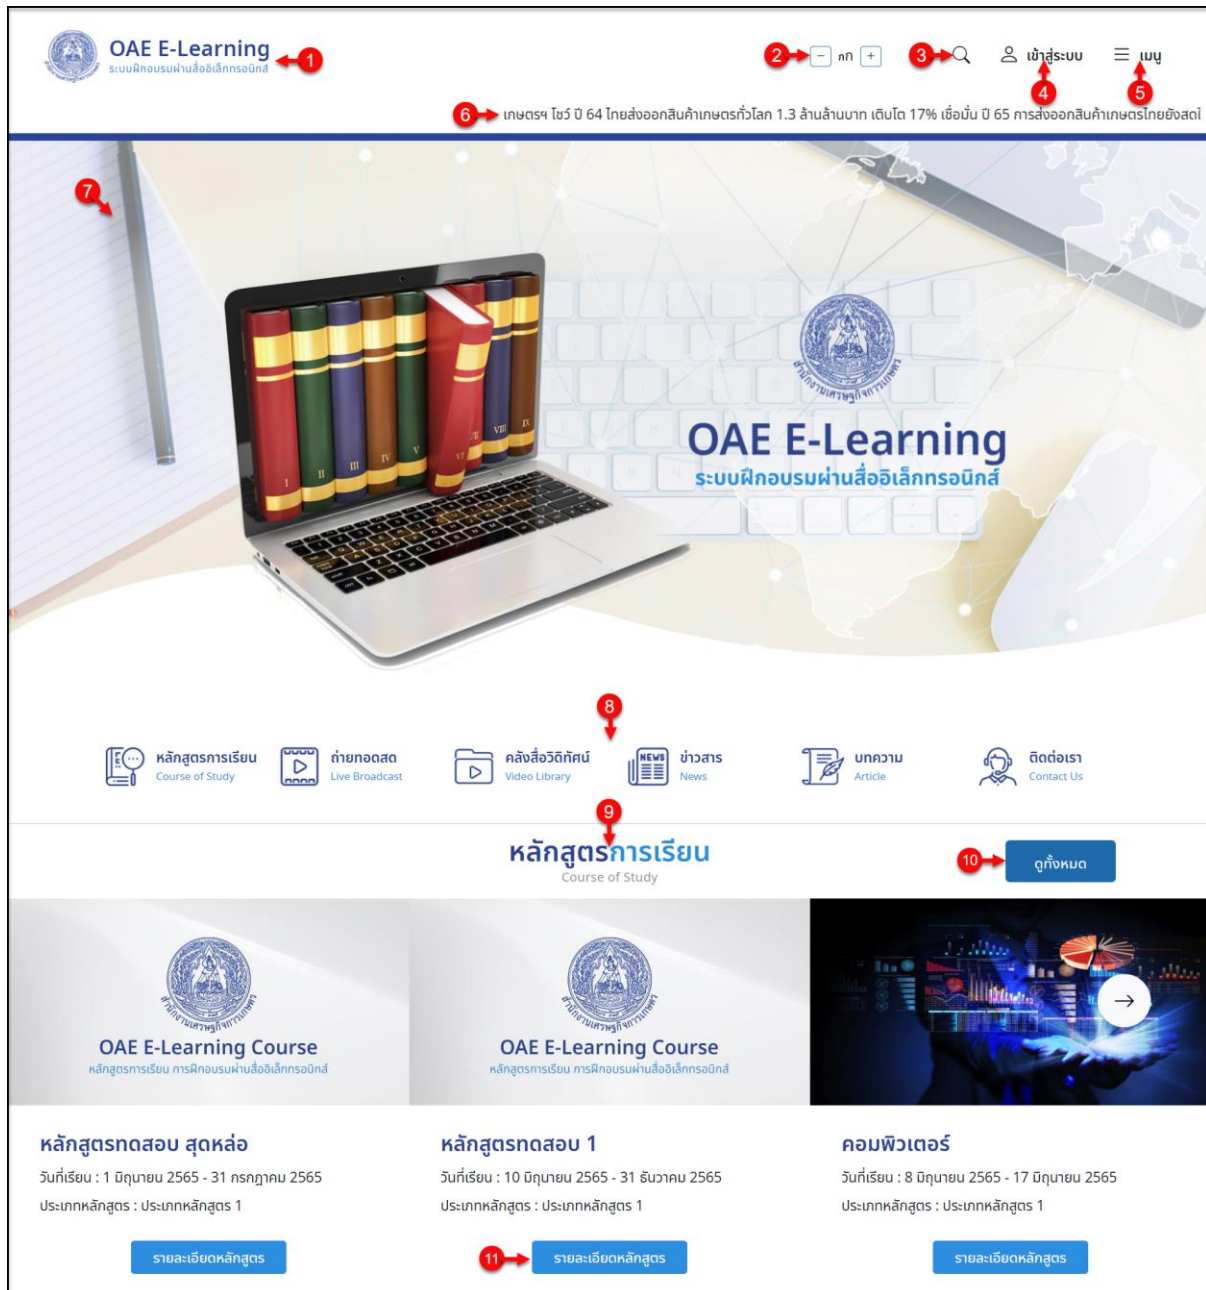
OAE E-Learning
ระบบฝึกอบรมผ่านสื่ออิเล็กทรอนิกส์
1

2 − กก +
3
เข้าสู่ระบบ
4
เมนู
5

6 เกษตรฯ โชว์ ปี 64 ไทยส่งออกสินค้าเกษตรทั่วโลก 1.3 ล้านล้านบาท เติบโต 17% เชื่อมั่น ปี 65 การส่งออกสินค้าเกษตรไทยยังสดใ

7

OAE E-Learning
ระบบฝึกอบรมผ่านสื่ออิเล็กทรอนิกส์

8

หลักสูตรการเรียน Course of Study
ถ่ายทอดสด Live Broadcast
คลังสื่อวิดีทัศน์ Video Library
ข่าวสาร News
บทความ Article
ติดต่อเรา Contact Us

9

หลักสูตรการเรียน
Course of Study

10 ดูทั้งหมด

OAE E-Learning Course
หลักสูตรการเรียน การฝึกอบรมผ่านสื่ออิเล็กทรอนิกส์

OAE E-Learning Course
หลักสูตรการเรียน การฝึกอบรมผ่านสื่ออิเล็กทรอนิกส์

หลักสูตรทดสอบ สุดหล่อ
วันที่เรียน : 1 มิถุนายน 2565 - 31 กรกฎาคม 2565
ประเภทหลักสูตร : ประเภทหลักสูตร 1
รายละเอียดหลักสูตร

หลักสูตรทดสอบ 1
วันที่เรียน : 10 มิถุนายน 2565 - 31 ธันวาคม 2565
ประเภทหลักสูตร : ประเภทหลักสูตร 1
11 รายละเอียดหลักสูตร

คอมพิวเตอร์
วันที่เรียน : 8 มิถุนายน 2565 - 17 มิถุนายน 2565
ประเภทหลักสูตร : ประเภทหลักสูตร 1
รายละเอียดหลักสูตร